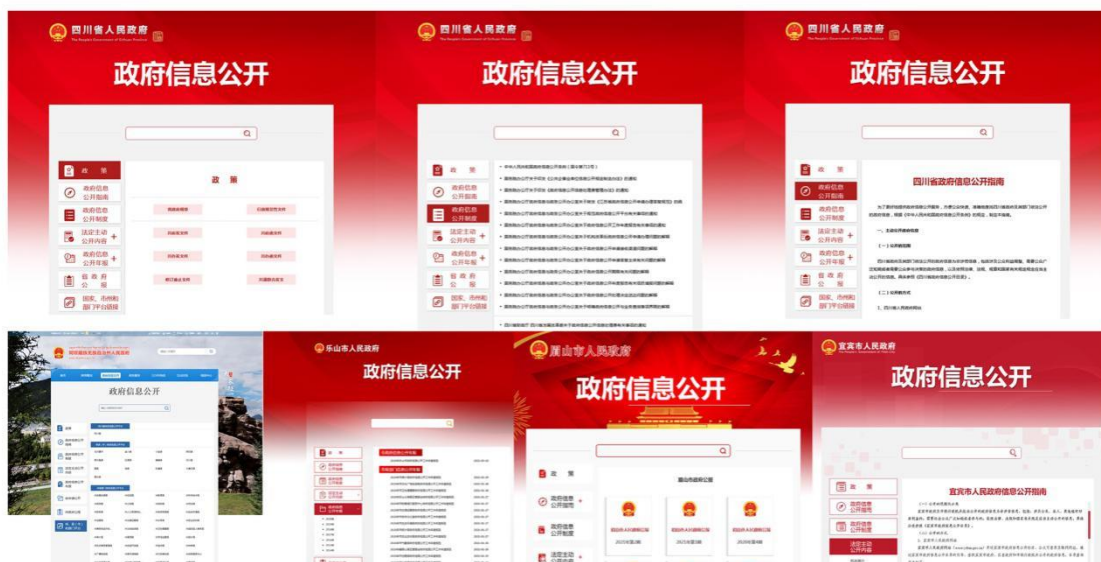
四川省人民政府
The People's Government of Sichuan Province

政府信息公开

政 策
政府信息公开指南
政府信息公开制度
法定主动公开内容
政府信息公开年报
省政府公报
国家、市州和部门平台链接

政 策

四川省人民政府
The People's Government of Sichuan Province

政府信息公开

政 策
政府信息公开指南
政府信息公开制度
法定主动公开内容
政府信息公开年报
省政府公报
国家、市州和部门平台链接

四川省人民政府
The People's Government of Sichuan Province

政府信息公开

政 策
政府信息公开指南
政府信息公开制度
法定主动公开内容
政府信息公开年报
省政府公报
国家、市州和部门平台链接

四川省政府信息公开指南

一、主动公开政府信息

（一）公开的范围

（二）公开的方式

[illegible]

政府信息公开

乐山市人民政府

政府信息公开

眉山市人民政府

政府信息公开

政 策
政府信息公开指南
法定主动公开内容

眉山市政府公报

宜宾市人民政府
The People's Government of Yibin

政府信息公开

政 策
政府信息公开指南
政府信息公开制度
法定主动公开内容

宜宾市人民政府信息公开指南